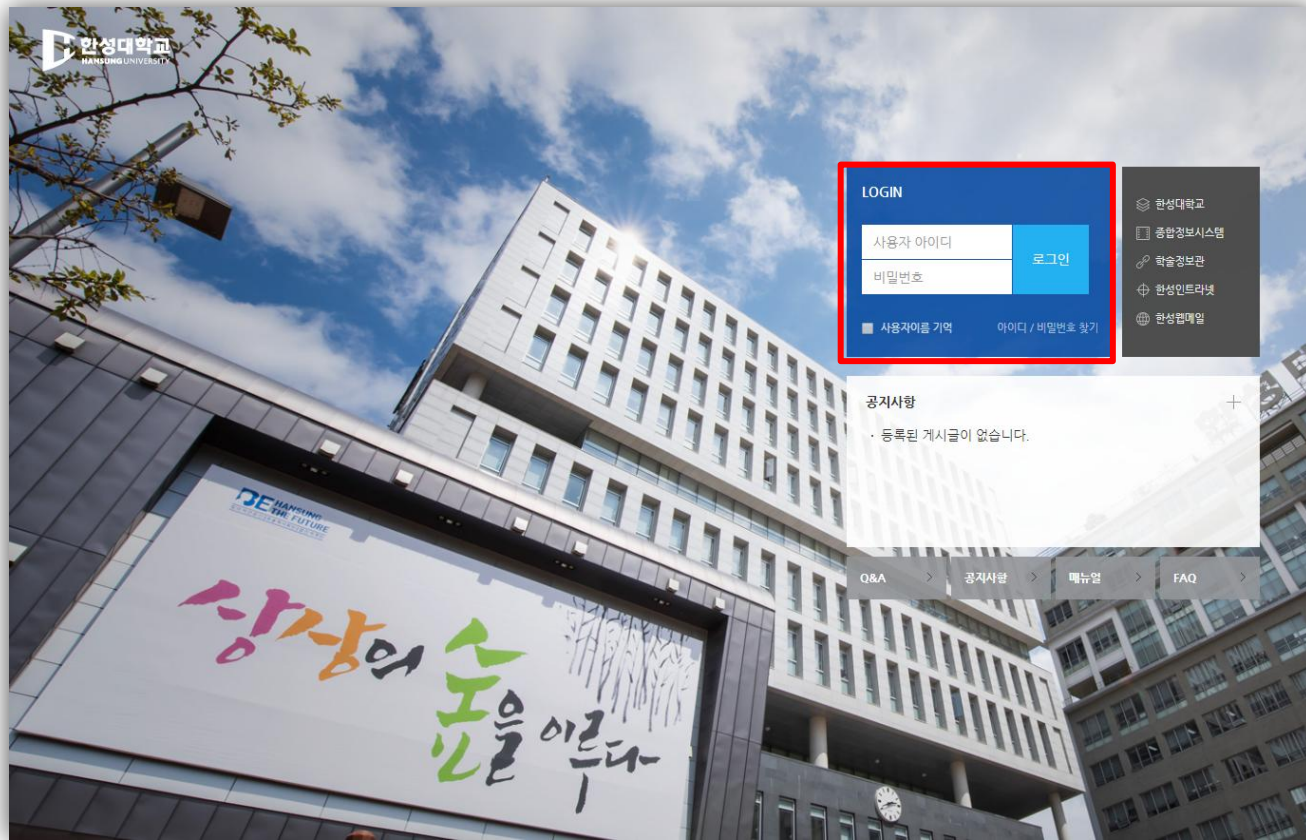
한성대학교
HANSUNG UNIVERSITY

LOGIN

사용자 아이디

비밀번호

로그인

사용자이름 기억

아이디 / 비밀번호 찾기

한성대학교

종합정보시스템

학술정보관

한성인트라넷

한성웹메일

공지사항

· 등록된 게시글이 없습니다.

Q&A

공지사항

매뉴얼

FAQ

BE HANSUNG THE FUTURE

상상의 숲을 이루다